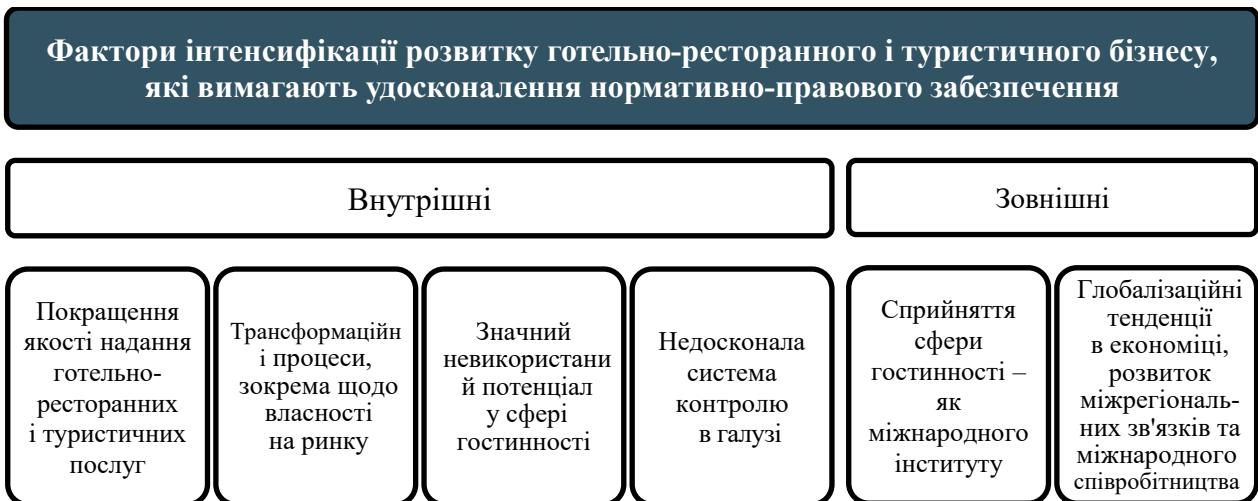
Фактори інтенсифікації розвитку готельно-ресторанного і туристичного бізнесу, які вимагають удосконалення нормативно-правового забезпечення

Внутрішні

Зовнішні

Покращення якості надання готельно-ресторанних і туристичних послуг

Трансформаційні процеси, зокрема щодо власності на ринку

Значний невикористаний потенціал у сфері гостинності

Недосконала система контролю в галузі

Сприйняття сфери гостинності – як міжнародного інституту

Глобалізаційні тенденції в економіці, розвиток міжрегіональних зв'язків та міжнародного співробітництва